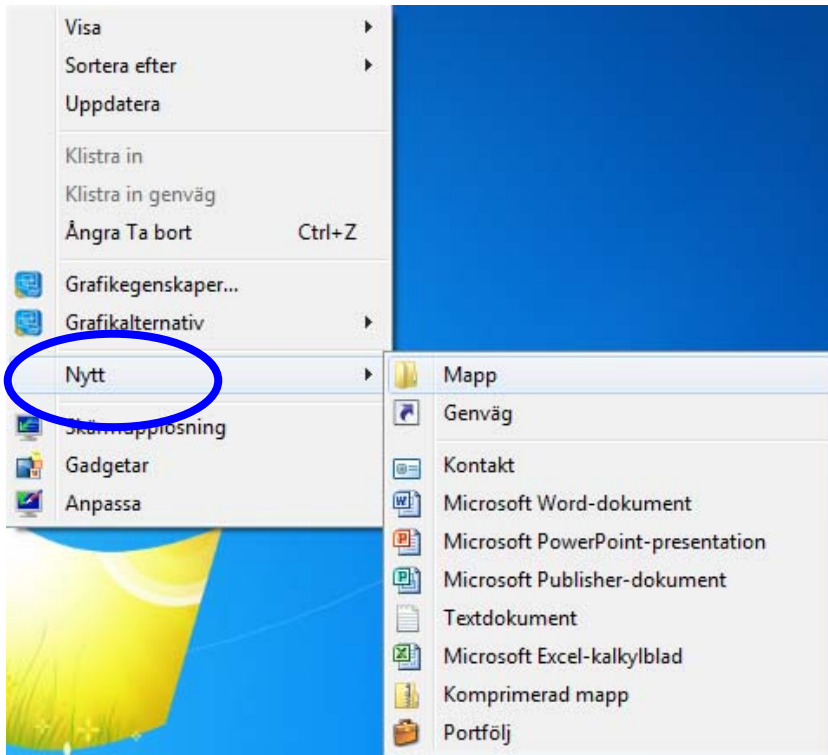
Visa
Sortera efter
Uppdatera

Klistra in
Klistra in genväg
Ångra Ta bort Ctrl+Z

Grafikegenskaper...
Grafikalternativ

Nytt

Skärmupplösning
Gadgetar
Anpassa

Mapp
Genväg

Kontakt
Microsoft Word-dokument
Microsoft PowerPoint-presentation
Microsoft Publisher-dokument
Textdokument
Microsoft Excel-kalkylblad
Komprimerad mapp
Portfölj